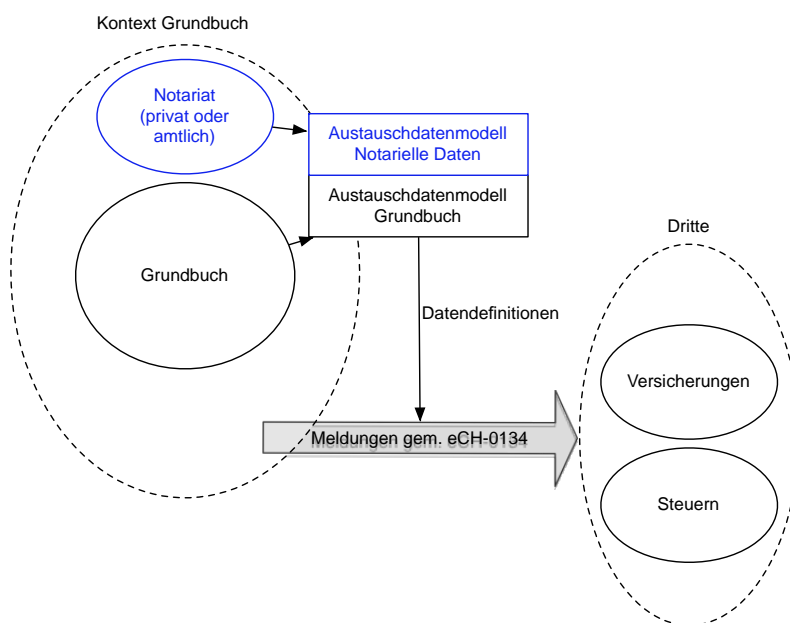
Kontext Grundbuch

Notariat (privat oder amtlich)

Austauschdatenmodell Notarielle Daten

Austauschdatenmodell Grundbuch

Grundbuch

Datendefinitionen

Meldungen gem. eCH-0134

Dritte

Versicherungen

Steuern